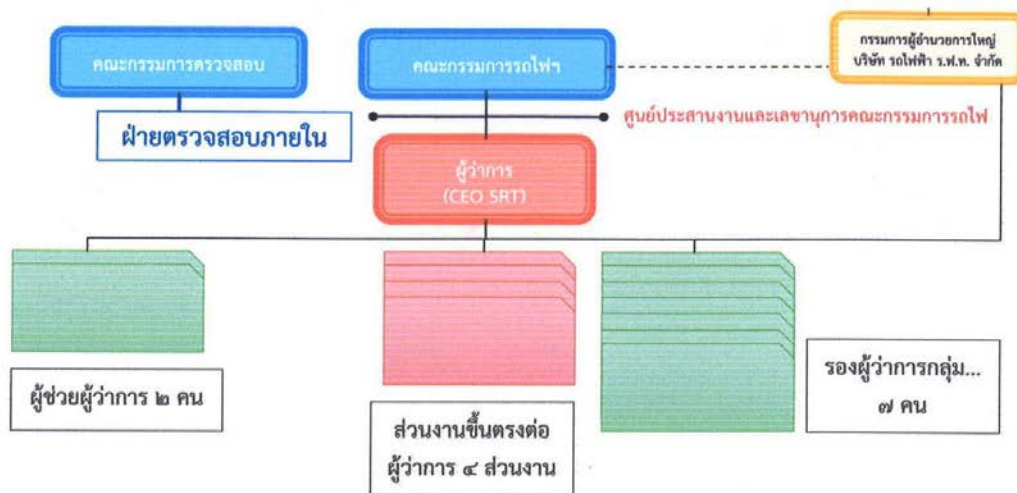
คณะกรรมการตรวจสอบ

ฝ่ายตรวจสอบภายใน

คณะกรรมการรถไฟฯ

ศูนย์ประสานงานและเลขานุการคณะกรรมการรถไฟ

กรรมการผู้อำนวยการใหญ่ บริษัท รถไฟฟ้า ร.ฟ.ท. จำกัด

ผู้ว่าการ (CEO SRT)

ผู้ช่วยผู้ว่าการ ๒ คน

ส่วนงานขึ้นตรงต่อผู้ว่าการ ๔ ส่วนงาน

รองผู้ว่าการกลุ่ม... ๗ คน